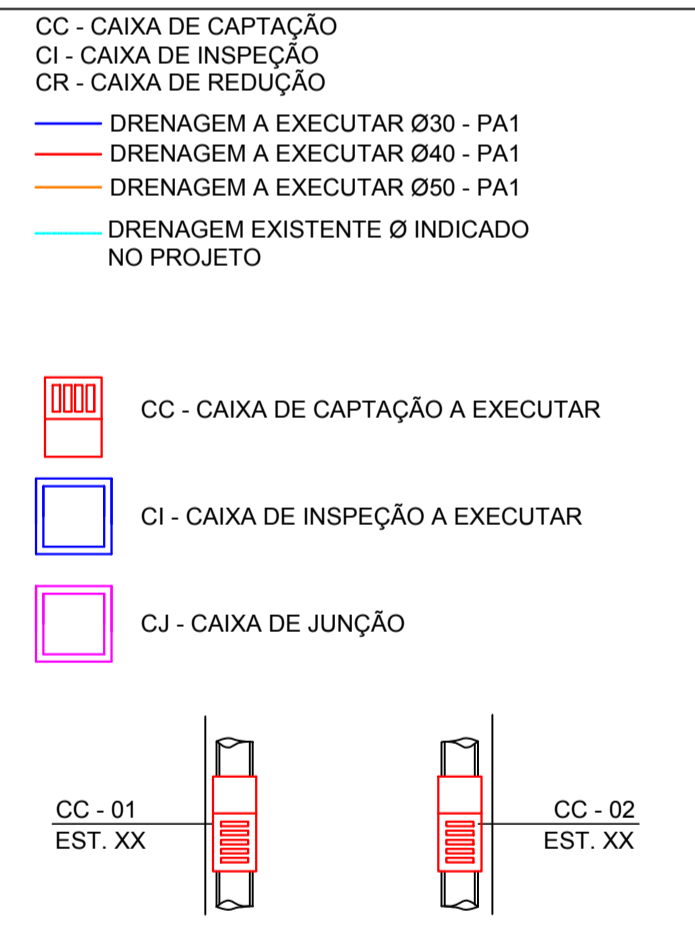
CC - CAIXA DE CAPTAÇÃO
CI - CAIXA DE INSPEÇÃO
CR - CAIXA DE REDUÇÃO

DRENAGEM A EXECUTAR Ø30 - PA1
DRENAGEM A EXECUTAR Ø40 - PA1
DRENAGEM A EXECUTAR Ø50 - PA1

DRENAGEM EXISTENTE Ø INDICADO NO PROJETO

CC - CAIXA DE CAPTAÇÃO A EXECUTAR

CI - CAIXA DE INSPEÇÃO A EXECUTAR

CJ - CAIXA DE JUNÇÃO

CC - 01
EST. XX

CC - 02
EST. XX